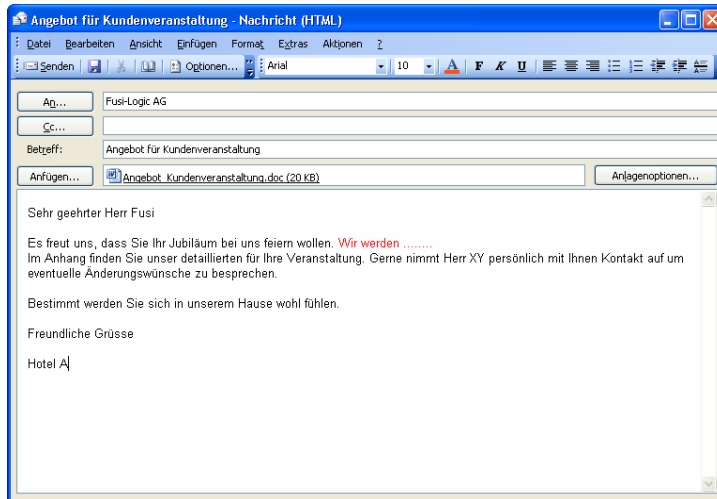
Angebot für Kundenveranstaltung - Nachricht (HTML)

Datei Bearbeiten Ansicht Einfügen Format Extras Aktionen ?

Senden Optionen... Arial 10 A F K U

An... Fusi-Logic AG

Cc...

Betreff: Angebot für Kundenveranstaltung

Anfügen... Angebot_Kundenveranstaltung.doc (20 KB) Anlagenoptionen...

Sehr geehrter Herr Fusi

Es freut uns, dass Sie Ihr Jubiläum bei uns feiern wollen. Wir werden ........
Im Anhang finden Sie unser detaillierten für Ihre Veranstaltung. Gerne nimmt Herr XY persönlich mit Ihnen Kontakt auf um eventuelle Änderungswünsche zu besprechen.

Bestimmt werden Sie sich in unserem Hause wohl fühlen.

Freundliche Grüsse

Hotel A